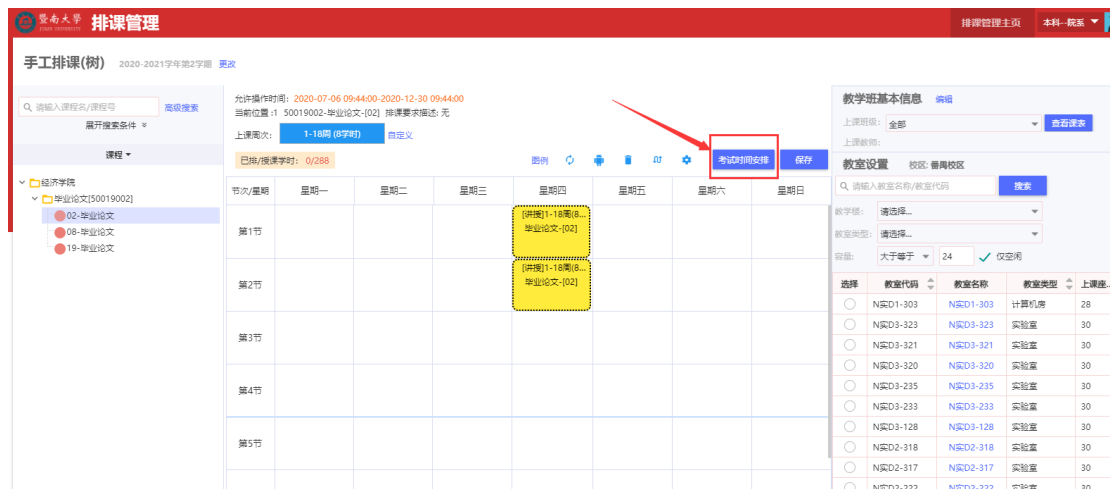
暨南大學 JINAN UNIVERSITY 排课管理

排课管理主页 本科--院系

手工排课(树) 2020-2021学年第2学期 更改

请输入课程名/课程号 高级搜索
展开搜索条件

课程

经济学院
毕业论文[50019002]
02-毕业论文
08-毕业论文
19-毕业论文

允许操作时间：2020-07-06 09:44:00-2020-12-30 09:44:00
当前位置：1 50019002-毕业论文-[02] 排课要求描述：无
上课周次： 1-18周 (8学时) 自定义

已排/接课学时：0/288

图例 考试时间安排 保存

| 节次/星期 | 星期一 | 星期二 | 星期三 | 星期四 | 星期五 | 星期六 | 星期日 |
|---|---|---|---|---|---|---|---|
| 第1节 | | | | [讲授]1-18周(8... 毕业论文-[02] | | | |
| 第2节 | | | | [讲授]1-18周(8... 毕业论文-[02] | | | |
| 第3节 | | | | | | | |
| 第4节 | | | | | | | |
| 第5节 | | | | | | | |

教学班基本信息 编辑
上课班级： 全部 查看课表
上课教师：

教室设置 校区：番禺校区
请输入教室名称/教室代码 搜索
教学楼： 请选择...
教室类型： 请选择...
容量： 大于等于 24 仅空闲

| 选择 | 教室代码 | 教室名称 | 教室类型 | 上课座... |
|---|---|---|---|---|
| | N实D1-303 | N实D1-303 | 计算机房 | 28 |
| | N实D3-323 | N实D3-323 | 实验室 | 30 |
| | N实D3-321 | N实D3-321 | 实验室 | 30 |
| | N实D3-320 | N实D3-320 | 实验室 | 30 |
| | N实D3-235 | N实D3-235 | 实验室 | 30 |
| | N实D3-233 | N实D3-233 | 实验室 | 30 |
| | N实D3-128 | N实D3-128 | 实验室 | 30 |
| | N实D2-318 | N实D2-318 | 实验室 | 30 |
| | N实D2-317 | N实D2-317 | 实验室 | 30 |
| | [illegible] | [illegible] | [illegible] | 30 |